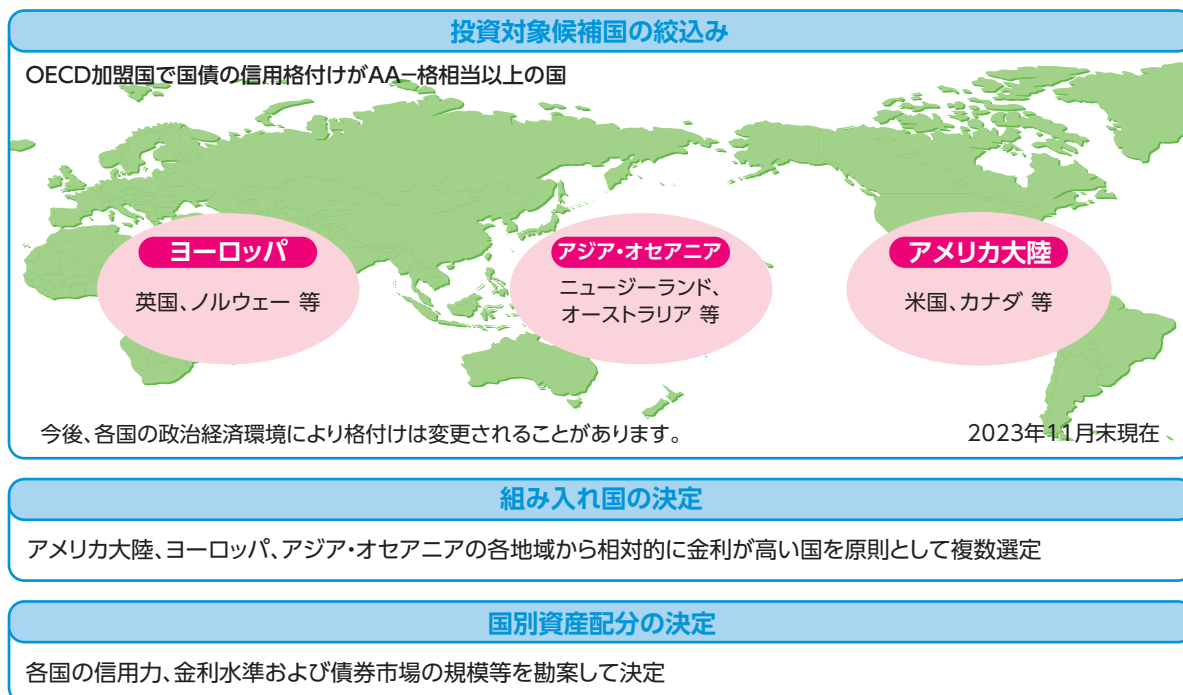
投資対象候補国の絞込み

OECD加盟国で国債の信用格付けがAA−格相当以上の国

ヨーロッパ

英国、ノルウェー 等

アジア・オセアニア

ニュージーランド、オーストラリア 等

アメリカ大陸

米国、カナダ 等

今後、各国の政治経済環境により格付けは変更されることがあります。

2023年11月末現在

組み入れ国の決定

アメリカ大陸、ヨーロッパ、アジア・オセアニアの各地域から相対的に金利が高い国を原則として複数選定

国別資産配分の決定

各国の信用力、金利水準および債券市場の規模等を勘案して決定